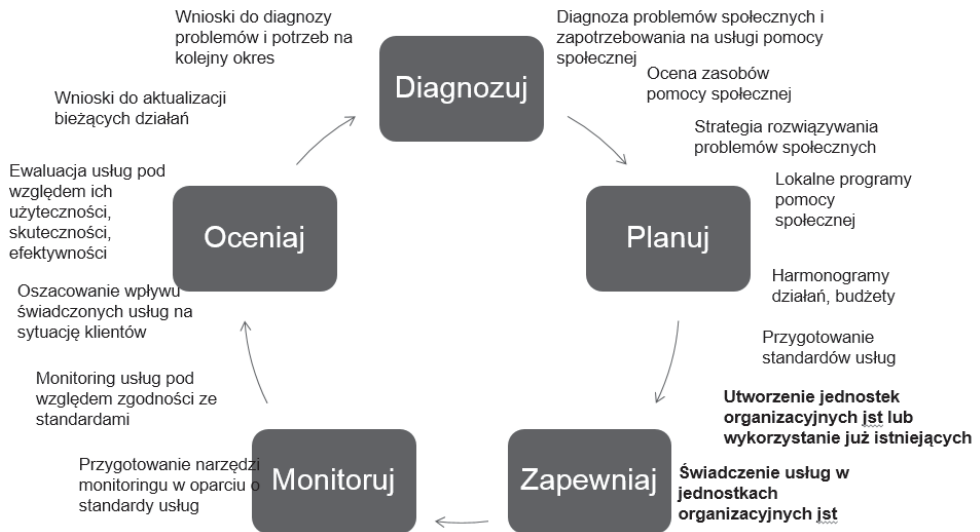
Diagnozuj

Diagnoza problemów społecznych i zapotrzebowania na usługi pomocy społecznej

Ocena zasobów pomocy społecznej

Strategia rozwiązywania problemów społecznych

Planuj

Lokalne programy pomocy społecznej

Harmonogramy działań, budżety

Przygotowanie standardów usług

Zapewniaj

Utworzenie jednostek organizacyjnych jst lub wykorzystanie już istniejących

Świadczenie usług w jednostkach organizacyjnych jst

Monitoruj

Przygotowanie narzędzi monitoringu w oparciu o standardy usług

Monitoring usług pod względem zgodności ze standardami

Oceniaj

Oszacowanie wpływu świadczonych usług na sytuację klientów

Ewaluacja usług pod względem ich użyteczności, skuteczności, efektywności

Wnioski do aktualizacji bieżących działań

Wnioski do diagnozy problemów i potrzeb na kolejny okres